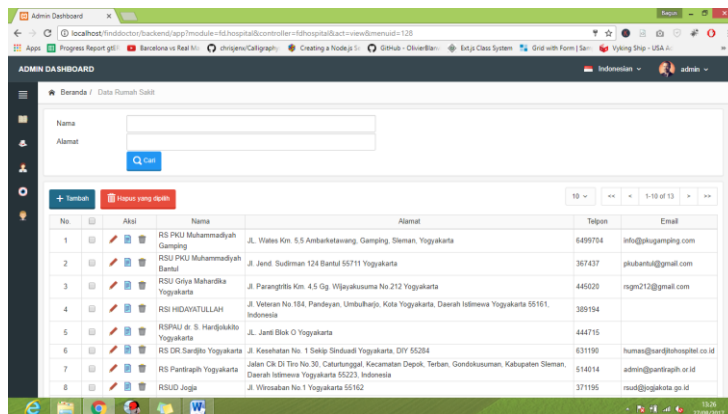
Admin Dashboard ×

Betsie

localhost/finddoctor/backend/app?module=fd.hospital&controller=fdhospital&act=view&menuid=128

Apps Progress Report gtIS Barcelona vs Real Ma chrisjenx/Calligraphy Creating a Node.js Se GitHub - OlivierBlanc Ext.js Class System Grid with Form | Sam Vyking Ship - USA A

ADMIN DASHBOARD

Indonesian admin

Beranda / Data Rumah Sakit

Nama

Alamat

Cari

+ Tambah

Hapus yang dipilih

10

<< < 1-10 of 13 > >>

| No. | | Aksi | Nama | Alamat | Telpon | Email |
|---|---|---|---|---|---|---|
| 1 | | | RS PKU Muhammadiyah Gamping | JL. Wates Km. 5,5 Ambarketawang, Gamping, Sleman, Yogyakarta | 6499704 | info@pkugamping.com |
| 2 | | | RSU PKU Muhammadiyah Bantul | Jl. Jend. Sudirman 124 Bantul 55711 Yogyakarta | 367437 | pkubantul@gmail.com |
| 3 | | | RSU Griya Mahardika Yogyakarta | Jl. Parangtritis Km. 4,5 Gg. Wijayakusuma No.212 Yogyakarta | 445020 | rsgm212@gmail.com |
| 4 | | | RSI HIDAYATULLAH | Jl. Veteran No.184, Pandeyan, Umbulharjo, Kota Yogyakarta, Daerah Istimewa Yogyakarta 55161, Indonesia | 389194 | |
| 5 | | | RSPAU dr. S. Hardjolukito Yogyakarta | Jl. Janti Blok O Yogyakarta | 444715 | |
| 6 | | | RS DR.Sardjito Yogyakarta | Jl. Kesehatan No. 1 Sekip Sinduadi Yogyakarta, DIY 55284 | 631190 | humas@sardjitohospitel.co.id |
| 7 | | | RS Pantirapih Yogyakarta | Jalan Cik Di Tiro No.30, Caturtunggal, Kecamatan Depok, Terban, Gondokusuman, Kabupaten Sleman, Daerah Istimewa Yogyakarta 55223, Indonesia | 514014 | admin@pantirapih.or.id |
| 8 | | | RSUD Jogja | Jl. Wirosaban No.1 Yogyakarta 55162 | 371195 | rsud@jogjakota.go.id |

13:26